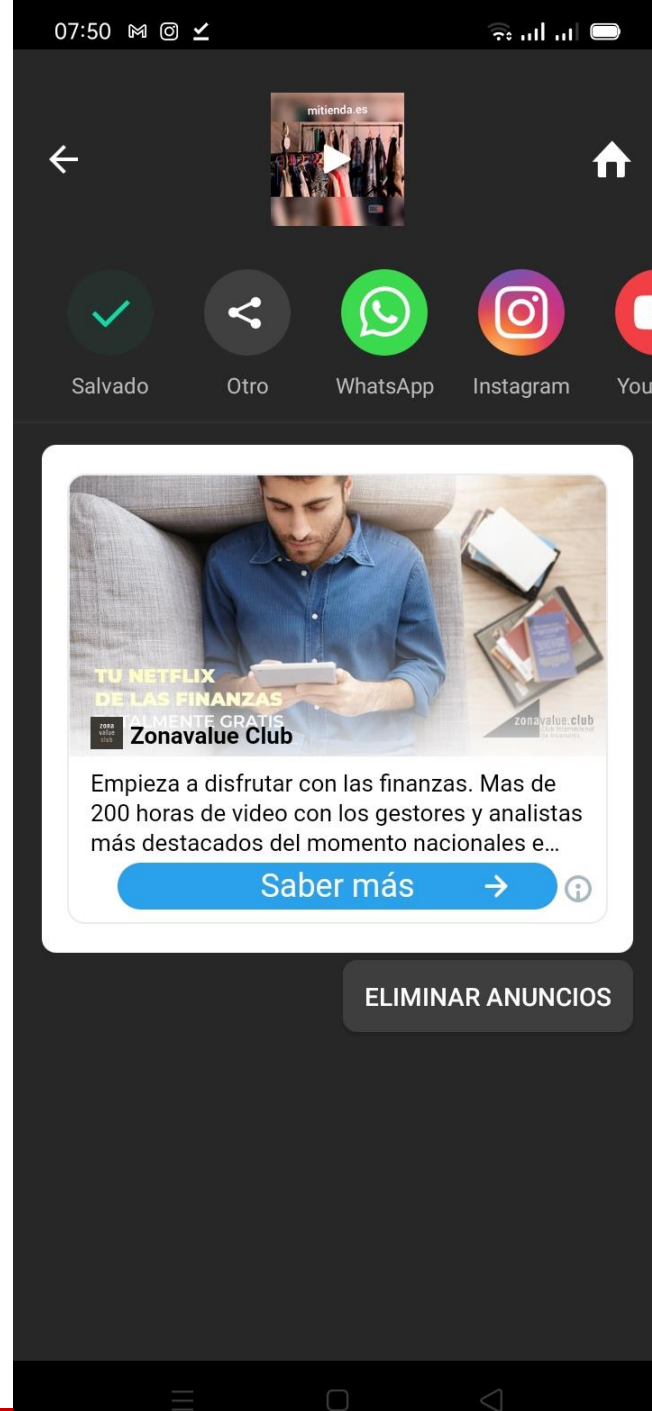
07:50

mitienda.es

Salvado
Otro
WhatsApp
Instagram
You

TU NETFLIX
DE LAS FINANZAS
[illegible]ALMENTE GRATIS
zona value club
Zonavalue Club
zonavalue.club
club internacional de finanzas

Empieza a disfrutar con las finanzas. Mas de 200 horas de video con los gestores y analistas más destacados del momento nacionales e…

Saber más

ELIMINAR ANUNCIOS